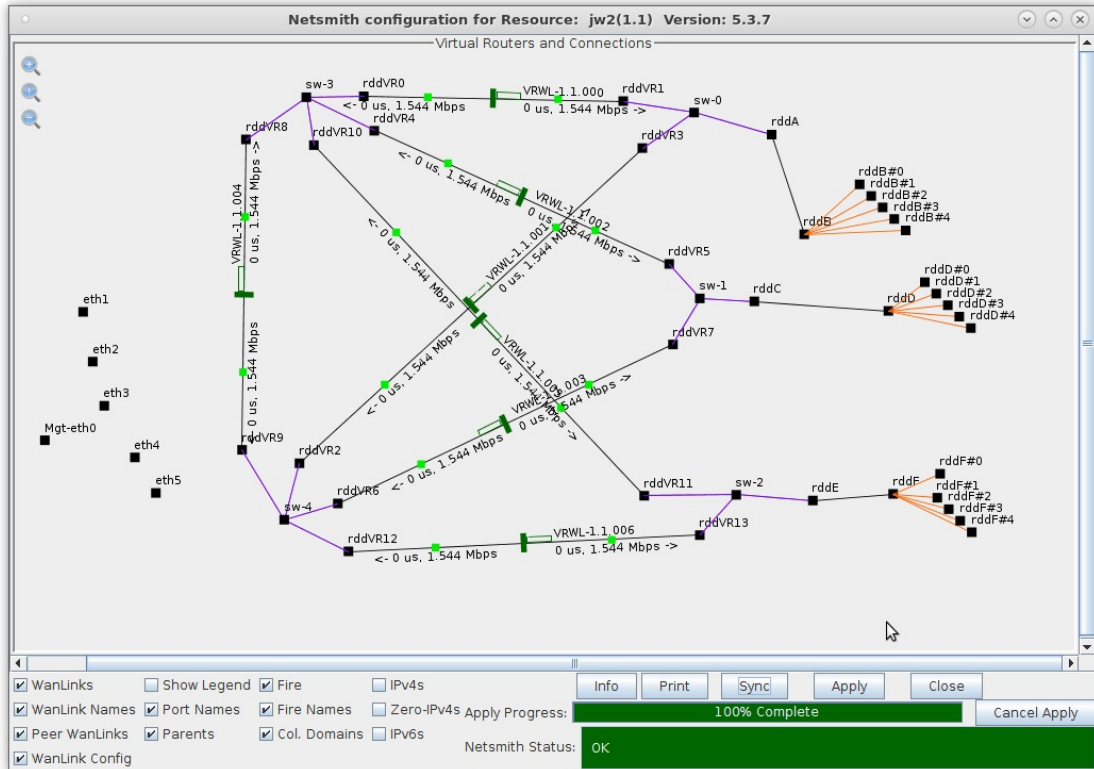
Netsmith configuration for Resource: jw2(1.1) Version: 5.3.7

Virtual Routers and Connections

sw-3
rddVR0
VRWL-1.1.000
rddVR1
<- 0 us, 1.544 Mbps
0 us, 1.544 Mbps ->
sw-0
rddVR8
rddVR10
rddVR4
rddVR3
rddA
<- 0 us, 1.544 Mbps
VRWL-1.1.002
0 us, 1.544 Mbps ->
rddB#0
rddB#1
rddB#2
rddB#3
rddB#4
rddB
VRWL-1.1.004
0 us, 1.544 Mbps ->
<- 0 us, 1.544 Mbps
VRWL-1.1.001
0 us, 1.544 Mbps
rddVR5
sw-1
rddC
rddD#0
rddD#1
rddD#2
rddD#3
rddD#4
rddD
eth1
eth2
eth3
Mgt-eth0
eth4
eth5
<- 0 us, 1.544 Mbps
rddVR7
VRWL-1.1.005
VRWL-1.1.003
0 us, 1.544 Mbps ->
<- 0 us, 1.544 Mbps
0 us, 1.544 Mbps ->
rddVR9
rddVR2
rddVR6
<- 0 us, 1.544 Mbps
rddVR11
sw-2
rddE
rddF#0
rddF#1
rddF#2
rddF#3
rddF#4
rddF
sw-4
rddVR13
rddVR12
VRWL-1.1.006
<- 0 us, 1.544 Mbps
0 us, 1.544 Mbps ->

WanLinks
Show Legend
Fire
IPv4s
WanLink Names
Port Names
Fire Names
Zero-IPv4s
Peer WanLinks
Parents
Col. Domains
IPv6s
WanLink Config
Info
Print
Sync
Apply
Close
Apply Progress:
100% Complete
Cancel Apply
Netsmith Status:
OK